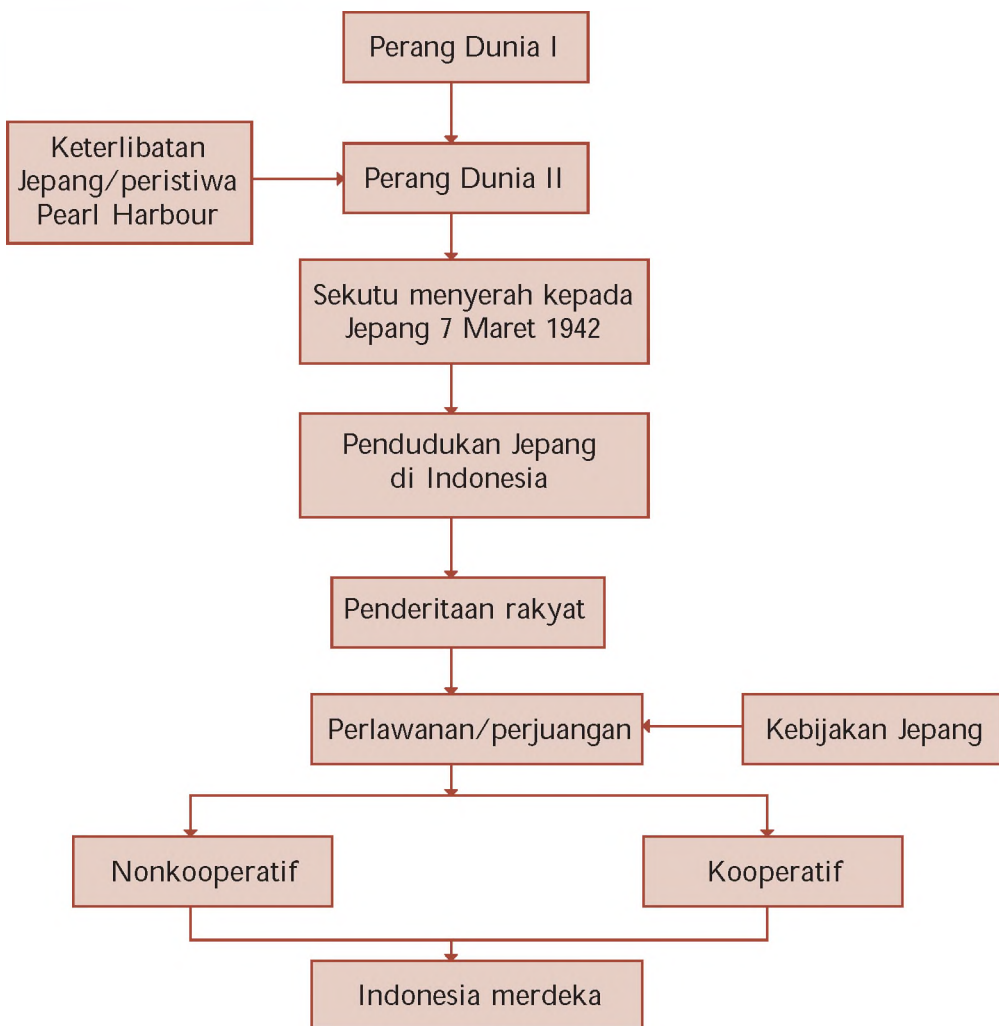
Perang Dunia I

Keterlibatan Jepang/peristiwa Pearl Harbour

Perang Dunia II

Sekutu menyerah kepada Jepang 7 Maret 1942

Pendudukan Jepang di Indonesia

Penderitaan rakyat

Perlawanan/perjuangan

Kebijakan Jepang

Nonkooperatif

Kooperatif

Indonesia merdeka